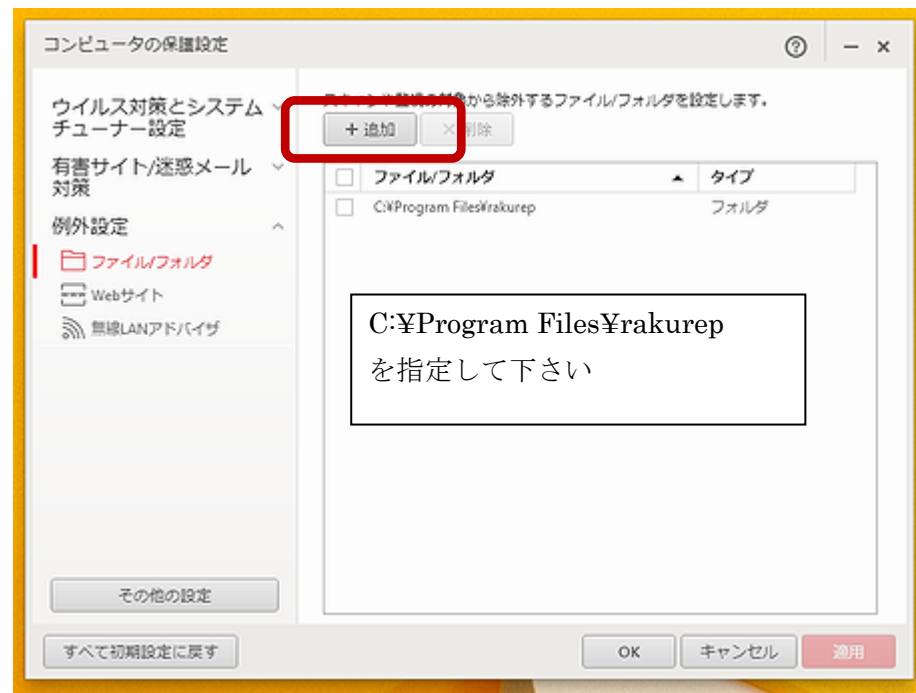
コンピュータの保護設定

? − ×

ウイルス対策とシステムチューナー設定

有害サイト/迷惑メール対策

例外設定

ファイル/フォルダ

Webサイト

無線LANアドバイザ

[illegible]から除外するファイル/フォルダを設定します。

+ 追加

× 削除

| ファイル/フォルダ | タイプ |
|---|---|
| C:¥Program Files¥rakurep | フォルダ |

C:¥Program Files¥rakurep
を指定して下さい

その他の設定

すべて初期設定に戻す

OK

キャンセル

適用